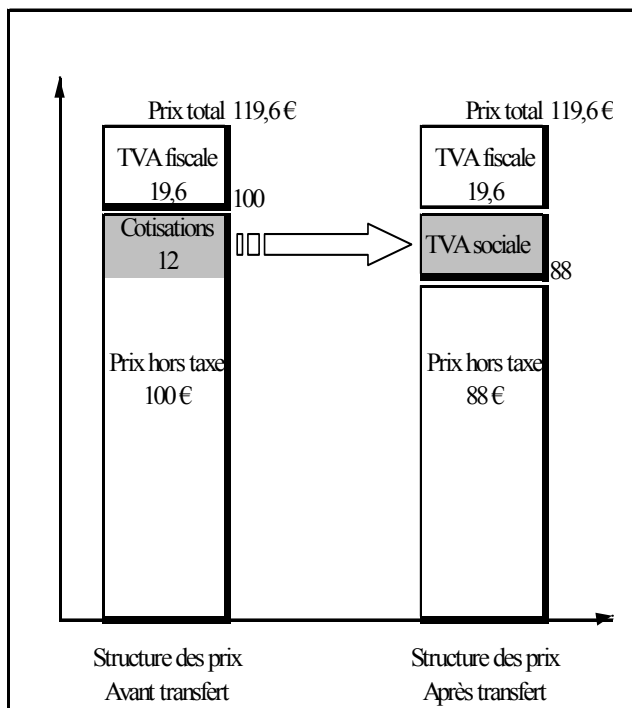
Prix total 119,6 €

TVA fiscale
19,6

100

Cotisations
12

Prix hors taxe
100 €

Prix total 119,6 €

TVA fiscale
19,6

TVA sociale

88

Prix hors taxe
88 €

Structure des prix
Avant transfert

Structure des prix
Après transfert